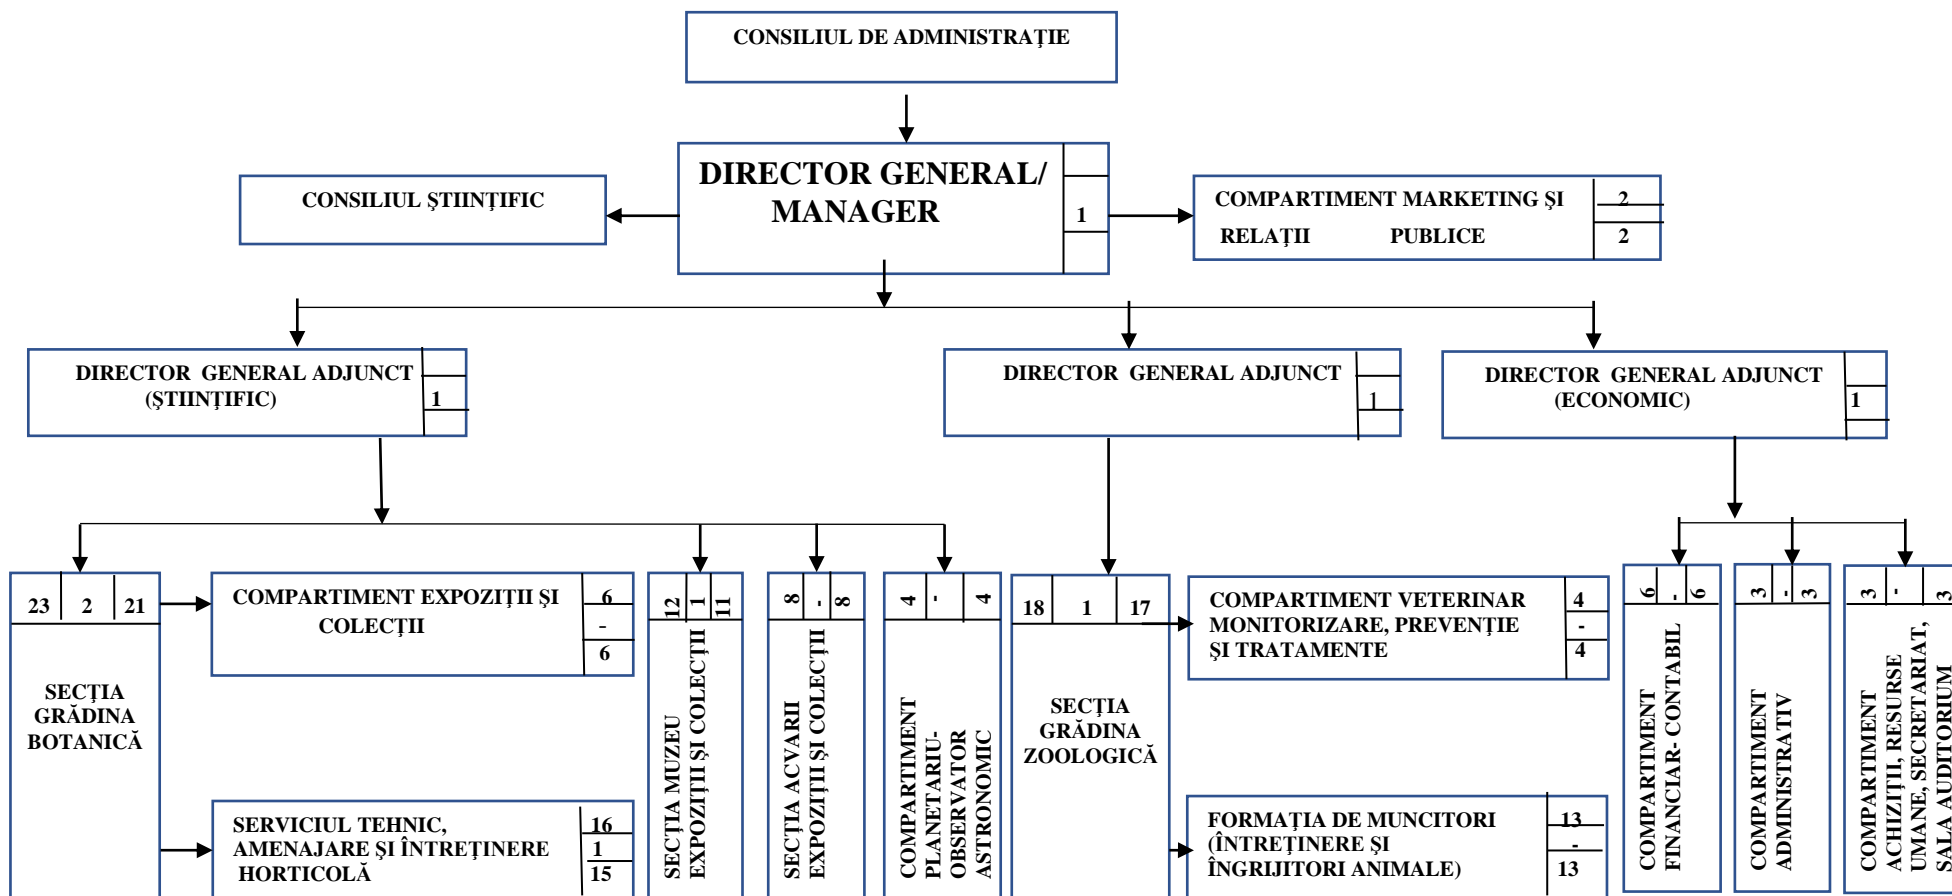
CONSILIUL DE ADMINISTRAȚIE

DIRECTOR GENERAL/ MANAGER 1

CONSILIUL ŞTIINȚIFIC

COMPARTIMENT MARKETING ŞI RELAȚII PUBLICE 2 2

DIRECTOR GENERAL ADJUNCT (ŞTIINȚIFIC) 1

DIRECTOR GENERAL ADJUNCT 1

DIRECTOR GENERAL ADJUNCT (ECONOMIC) 1

23 2 21
SECȚIA GRĂDINA BOTANICĂ

COMPARTIMENT EXPOZIȚII ŞI COLECȚII 6 - 6

SERVICIUL TEHNIC, AMENAJARE ŞI ÎNTREȚINERE HORTICOLĂ 16 1 15

12 1 11
SECȚIA MUZEU EXPOZIȚII ŞI COLECȚII

8 - 8
SECȚIA ACVARII EXPOZIȚII ŞI COLECȚII

4 - 4
COMPARTIMENT PLANETARIU-OBSERVATOR ASTRONOMIC

18 1 17
SECȚIA GRĂDINA ZOOLOGICĂ

COMPARTIMENT VETERINAR MONITORIZARE, PREVENȚIE ŞI TRATAMENTE 4 - 4

FORMAȚIA DE MUNCITORI (ÎNTREȚINERE ŞI ÎNGRIJITORI ANIMALE) 13 - 13

6 - 6
COMPARTIMENT FINANCIAR- CONTABIL

3 - 3
COMPARTIMENT ADMINISTRATIV

3 - 3
COMPARTIMENT ACHIZIȚII, RESURSE UMANE, SECRETARIAT, SALA AUDITORIUM